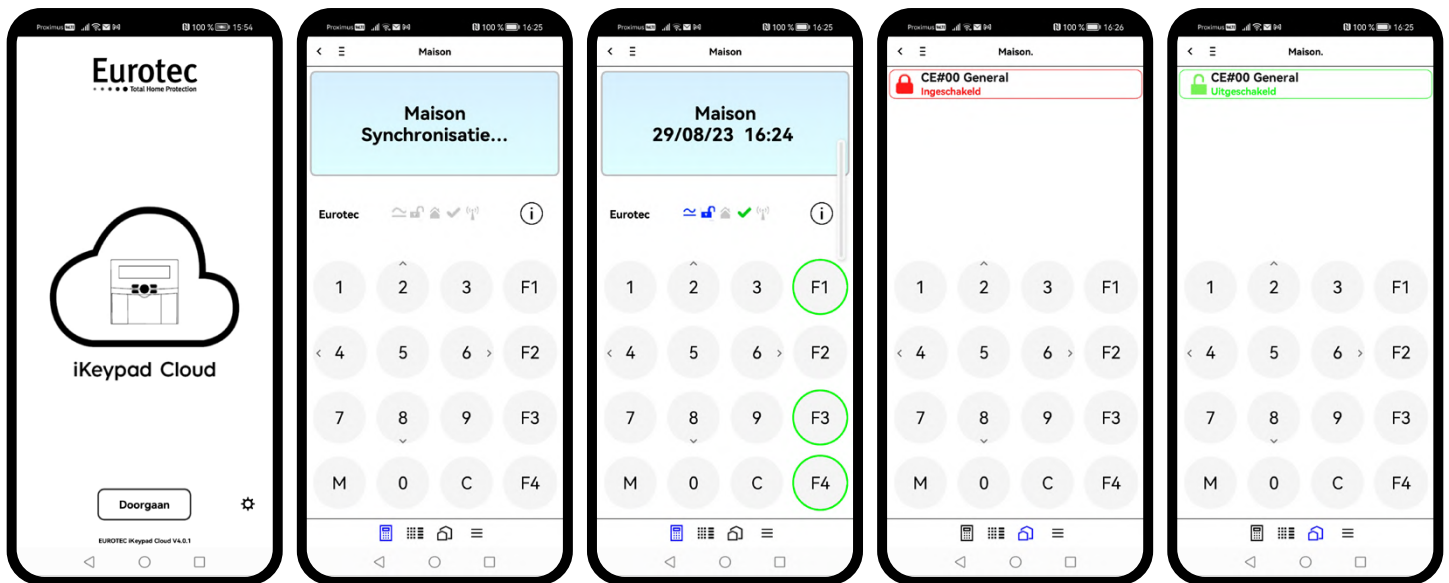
Proximus 100 % 15:54

Eurotec
Total Home Protection

iKeypad Cloud

Doorgaan

EUROTEC iKeypad Cloud V4.0.1

Proximus 100 % 16:25

Maison

Maison
Synchronisatie...

Eurotec

1 2 3 F1
4 5 6 F2
7 8 9 F3
M 0 C F4

Proximus 100 % 16:25

Maison

Maison
29/08/23 16:24

Eurotec

1 2 3 F1
4 5 6 F2
7 8 9 F3
M 0 C F4

Proximus 100 % 16:26

Maison.

CE#00 General
Ingeschakeld

1 2 3 F1
4 5 6 F2
7 8 9 F3
M 0 C F4

Proximus 100 % 16:25

Maison.

CE#00 General
Uitgeschakeld

1 2 3 F1
4 5 6 F2
7 8 9 F3
M 0 C F4